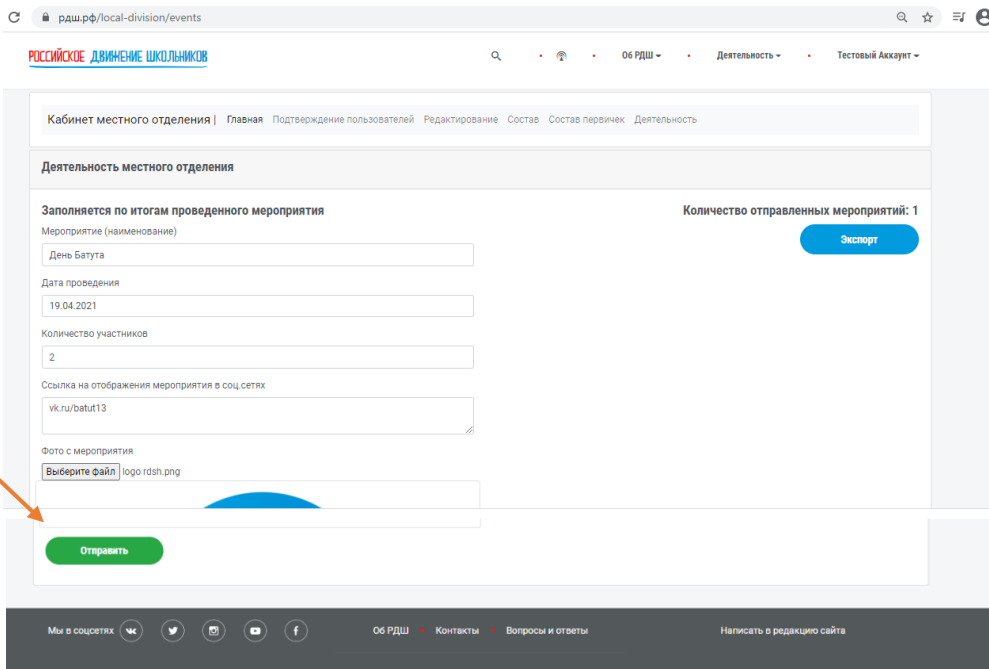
рдш.рф/local-division/events

РОССИЙСКОЕ ДВИЖЕНИЕ ШКОЛЬНИКОВ

Об РДШ ▾ Деятельность ▾ Тестовый Аккаунт ▾

Кабинет местного отделения | Главная Подтверждение пользователей Редактирование Состав Состав первичек Деятельность

Деятельность местного отделения

Заполняется по итогам проведенного мероприятия

Количество отправленных мероприятий: 1

Экспорт

Мероприятие (наименование)

День Батута

Дата проведения

19.04.2021

Количество участников

2

Ссылка на отображения мероприятия в соц.сетях

vk.ru/batut13

Фото с мероприятия

Выберите файл logo rdsh.png

Отправить

Мы в соцсетях

Об РДШ Контакты Вопросы и ответы

Написать в редакцию сайта